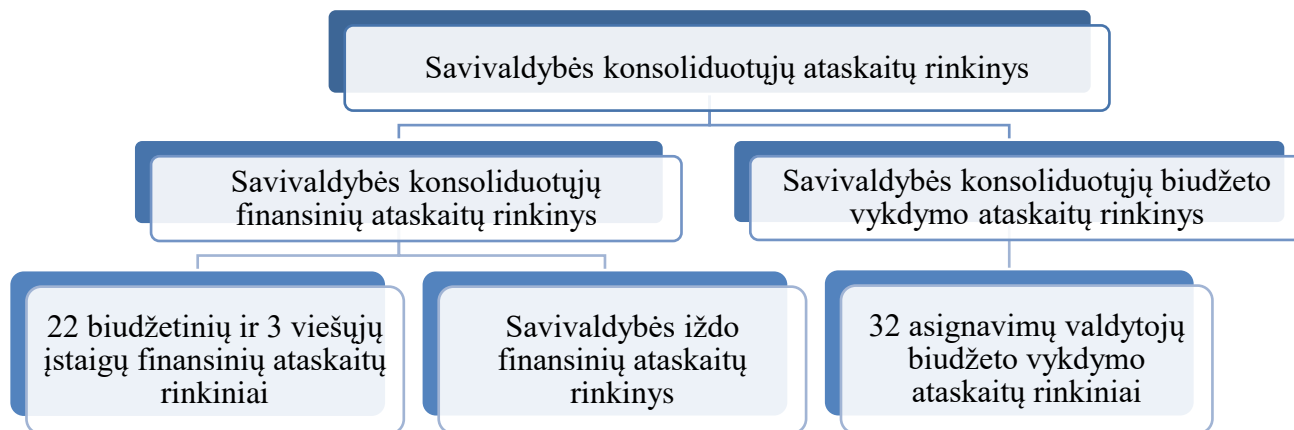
Savivaldybės konsoliduotųjų ataskaitų rinkinys

Savivaldybės konsoliduotųjų finansinių ataskaitų rinkinys

Savivaldybės konsoliduotųjų biudžeto vykdymo ataskaitų rinkinys

22 biudžetinių ir 3 viešųjų įstaigų finansinių ataskaitų rinkiniai

Savivaldybės iždo finansinių ataskaitų rinkinys

32 asignavimų valdytojų biudžeto vykdymo ataskaitų rinkiniai